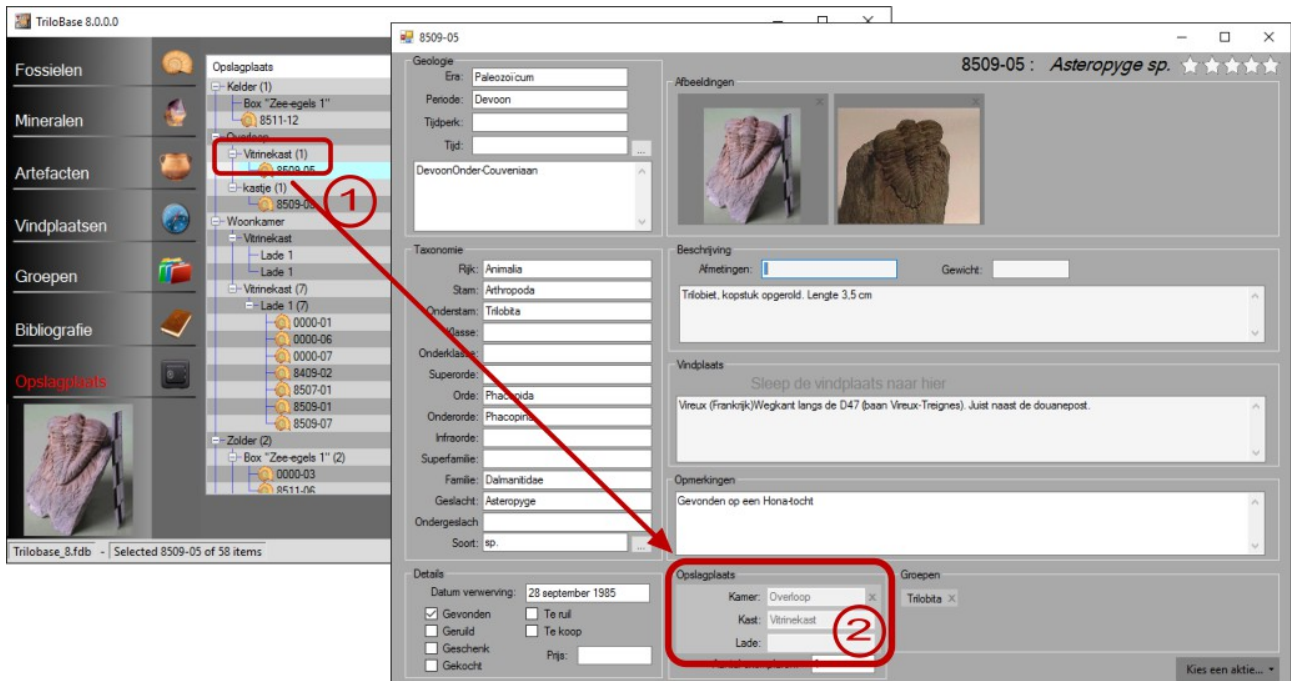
TriloBase 8.0.0.0

Fossielen
Mineralen
Artefacten
Vindplaatsen
Groepen
Bibliografie
Opslagplaats

Opslagplaats
Kelder (1)
Box "Zee-egels 1"
8511-12
Overloop
Vitrinekast (1)
8509-05
kastje (1)
8509-0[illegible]
Woonkamer
Vitrinekast
Lade 1
Lade 1
Vitrinekast (7)
Lade 1 (7)
0000-01
0000-06
0000-07
8409-02
8507-01
8509-01
8509-07
Zolder (2)
Box "Zee-egels 1" (2)
0000-03
8511-06

Trilobase_8.fdb - Selected 8509-05 of 58 items

1

8509-05

8509-05 : Asteropyge sp.

Geologie
Era: Paleozoicum
Periode: Devoon
Tijdperk:
Tijd:
DevoonOnder-Couveniaan

Afbeeldingen

Taxonomie
Rijk: Animalia
Stam: Arthropoda
Onderstam: Trilobita
Klasse:
Onderklasse:
Superorde:
Orde: Phacopida
Onderorde: Phacopina
Infraorde:
Superfamilie:
Familie: Dalmanitidae
Geslacht: Asteropyge
Ondergeslacht:
Soort: sp.

Beschrijving
Afmetingen:
Gewicht:
Trilobiet, kopstuk opgerold. Lengte 3,5 cm

Vindplaats
Sleep de vindplaats naar hier
Vireux (Frankrijk)Wegkant langs de D47 (baan Vireux-Treignes). Juist naast de douanepost.

Opmerkingen
Gevonden op een Hona-tocht

Details
Datum verwerving: 28 september 1985
Gevonden
Geruild
Geschenk
Gekocht
Te ruil
Te koop
Prijs:

Opslagplaats
Kamer: Overloop
Kast: Vitrinekast
Lade:

2

Groepen
Trilobita

Kies een aktie...